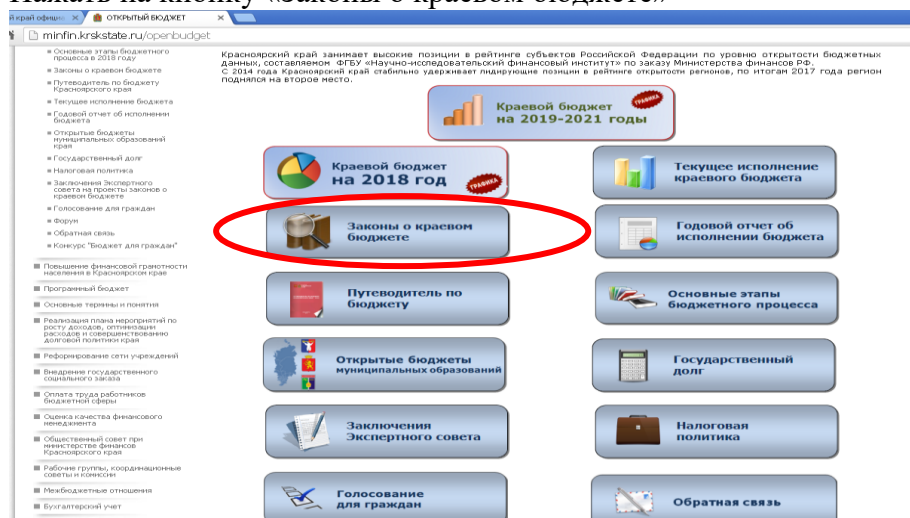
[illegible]

й край официальный | ОТКРЫТЫЙ БЮДЖЕТ

minfin.krskstate.ru/openbudget

Основные этапы бюджетного процесса в 2018 году
Законы о краевом бюджете
Путеводитель по бюджету Красноярского края
Текущее исполнение бюджета
Годовой отчет об исполнении бюджета
Открытые бюджеты муниципальных образований края
Государственный долг
Налоговая политика
Заключения Экспертного совета на проекты законов о краевом бюджете
Голосование для граждан
Форум
Обратная связь
Конкурс "Бюджет для граждан"
Повышение финансовой грамотности населения в Красноярском крае
Программный бюджет
Основные термины и понятия
Реализация плана мероприятий по росту доходов, оптимизации расходов и совершенствованию долговой политики края
Реформирование сети учреждений
Внедрение государственного социального заказа
Оплата труда работников бюджетной сферы
Оценка качества финансового менеджмента
Общественный совет при министерстве финансов Красноярского края
Рабочие группы, координационные советы и комиссии
Межбюджетные отношения
Бухгалтерский учет

Красноярский край занимает высокие позиции в рейтинге субъектов Российской Федерации по уровню открытости бюджетных данных, составляемом ФГБУ «Научно-исследовательский финансовый институт» по заказу Министерства финансов РФ.
С 2014 года Красноярский край стабильно удерживает лидирующие позиции в рейтинге открытости регионов, по итогам 2017 года регион поднялся на второе место.

Краевой бюджет на 2019-2021 годы

Краевой бюджет на 2018 год

Текущее исполнение краевого бюджета

Законы о краевом бюджете

Годовой отчет об исполнении бюджета

Путеводитель по бюджету

Основные этапы бюджетного процесса

Открытые бюджеты муниципальных образований

Государственный долг

Заключения Экспертного совета

Налоговая политика

Голосование для граждан

Обратная связь